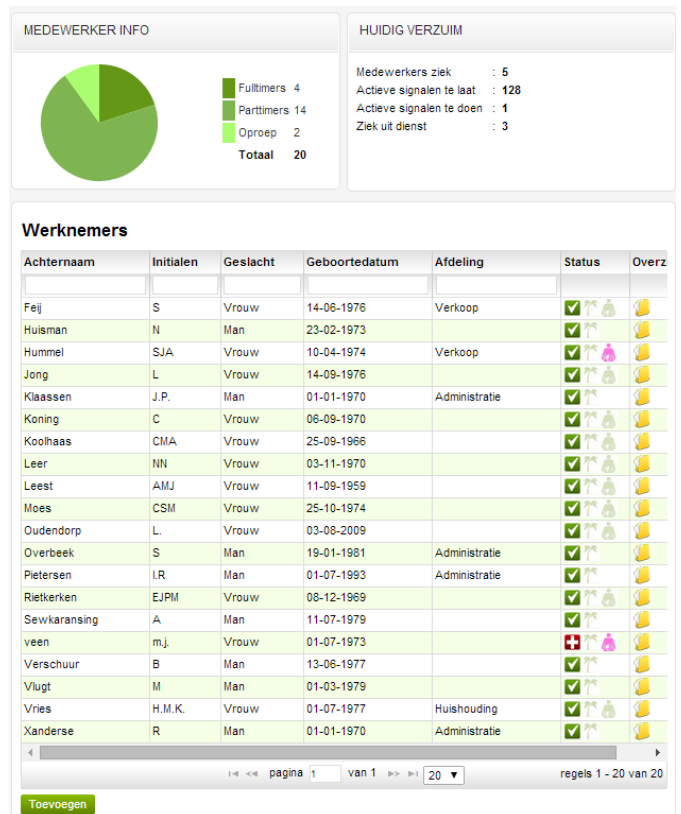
MEDEWERKER INFO

| | | |
|---|---|---|
| Fulltimers | 4 |
| Parttimers | 14 |
| Oproep | 2 |
| Totaal | 20 |

HUIDIG VERZUIM

Medewerkers ziek : 5
Actieve signalen te laat : 128
Actieve signalen te doen : 1
Ziek uit dienst : 3

Werknemers

| Achternaam | Initialen | Geslacht | Geboortedatum | Afdeling | Status | Overz |
|---|---|---|---|---|---|---|
| Feij | S | Vrouw | 14-06-1976 | Verkoop | | |
| Huisman | N | Man | 23-02-1973 | | | |
| Hummel | SJA | Vrouw | 10-04-1974 | Verkoop | | |
| Jong | L | Vrouw | 14-09-1976 | | | |
| Klaassen | J.P. | Man | 01-01-1970 | Administratie | | |
| Koning | C | Vrouw | 06-09-1970 | | | |
| Koolhaas | CMA | Vrouw | 25-09-1966 | | | |
| Leer | NN | Vrouw | 03-11-1970 | | | |
| Leest | AMJ | Vrouw | 11-09-1959 | | | |
| Moes | CSM | Vrouw | 25-10-1974 | | | |
| Oudendorp | L. | Vrouw | 03-08-2009 | | | |
| Overbeek | S | Man | 19-01-1981 | Administratie | | |
| Pietersen | I.R | Man | 01-07-1993 | Administratie | | |
| Rietkerken | EJPM | Vrouw | 08-12-1969 | | | |
| Sewkaransing | A | Man | 11-07-1979 | | | |
| veen | m.j. | Vrouw | 01-07-1973 | | | |
| Verschuur | B | Man | 13-06-1977 | | | |
| Vlugt | M | Man | 01-03-1979 | | | |
| Vries | H.M.K. | Vrouw | 01-07-1977 | Huishouding | | |
| Xanderse | R | Man | 01-01-1970 | Administratie | | |

pagina 1 van 1 20 ▼ regels 1 - 20 van 20

Toevoegen